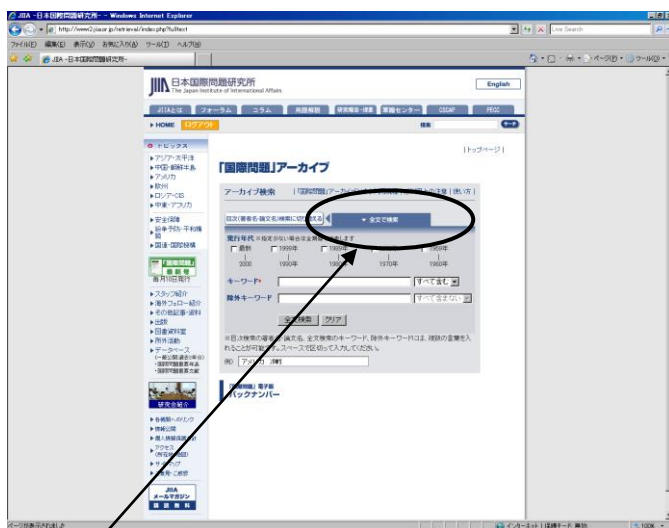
JIIA -日本国際問題研究所- - Windows Internet Explorer

http://www2.jiia.or.jp/retrieval/index.php?fulltext

Live Search

ファイル(F) 編集(E) 表示(V) お気に入り(A) ツール(T) ヘルプ(H)

JIIA -日本国際問題研究所-

ページ(P) ツール(O)

日本国際問題研究所
The Japan Institute of International Affairs

English

JIIAとは フォーラム コラム 而議報告 研究報告・提言 軍縮センター CSCAP PECC

HOME ログアウト

検索

トピックス
アジア・太平洋
中国・朝鮮半島
アメリカ
欧州
ロシア・CIS
中東・アフリカ
安全保障
紛争予防・平和構築
国連・国際機構

国際問題
電子版
毎月1日発行

スタッフ紹介
海外フェロー紹介
その他記事・資料
出版
図書資料室
所外活動
データベース
(一般公開資料のみ)
・国際問題書誌一覧
・国際問題要約文献

研究会紹介

各機関へのリンク
情報公開
個人情報保護方針
アクセス
(所在地地図)
サイトマップ
お問い合わせ

JIIA
メールマガジン

|トップページ|

「国際問題」アーカイブ

アーカイブ検索 |「国際問題」アーカイブ|利用上の注意|使い方|

目次(著者名・論文名)検索に切り替える

全文で検索

発行年代 ※指定が無い場合は全期間を検索します
最新 1999年 1989年 1979年 1969年
2000 1990年 1980年 1970年 1960年

キーワード* すべて含む

除外キーワード すべて含まない

全文検索 クリア

※目次検索の著者名・論文名、全文検索のキーワード、除外キーワードには、複数の言葉を入れることが可能です。スペースで区切って入力してください。
例) アメリカ 演劇

「国際問題」電子版
バックナンバー

ページが表示されました

インターネット | 保護モード: 無効

100%